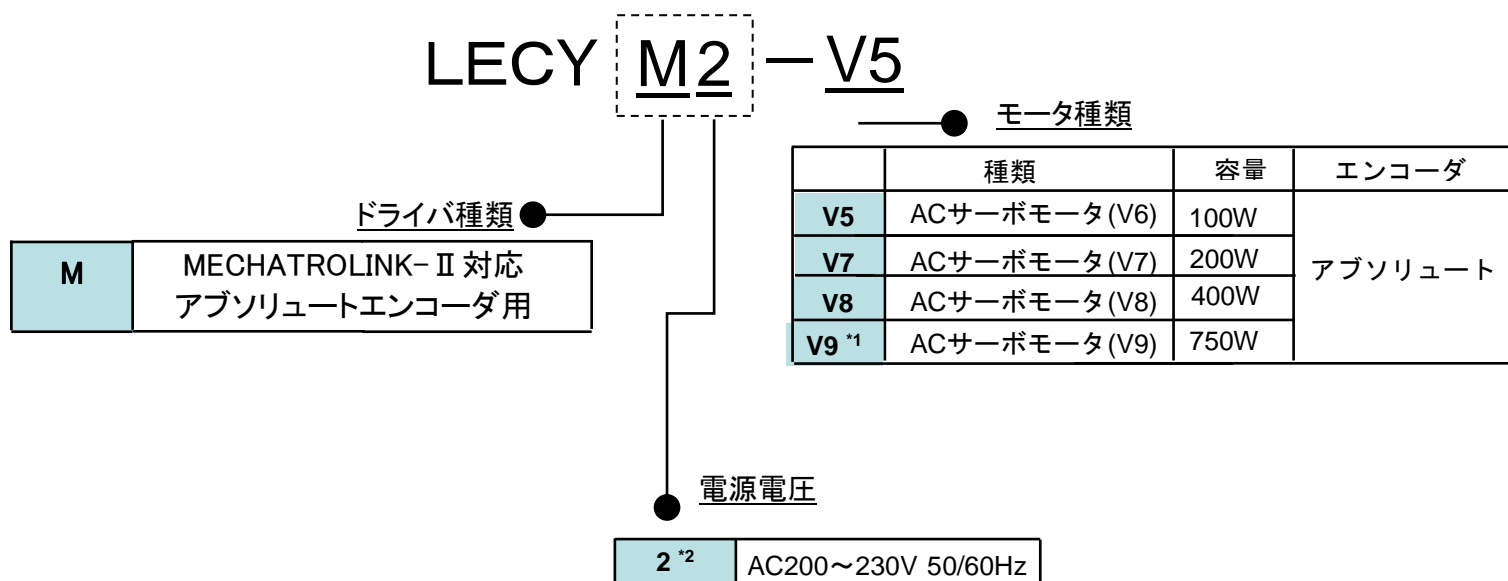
LECY M2 − V5

モータ種類

| | 種類 | 容量 | エンコーダ |
|---|---|---|---|
| V5 | ACサーボモータ(V6) | 100W | アブソリュート |
| V7 | ACサーボモータ(V7) | 200W | |
| V8 | ACサーボモータ(V8) | 400W | |
| V9 *1 | ACサーボモータ(V9) | 750W | |

ドライバ種類

| M | MECHATROLINK−Ⅱ対応 アブソリュートエンコーダ用 |
|---|---|

電源電圧

| 2 *2 | AC200〜230V 50/60Hz |
|---|---|